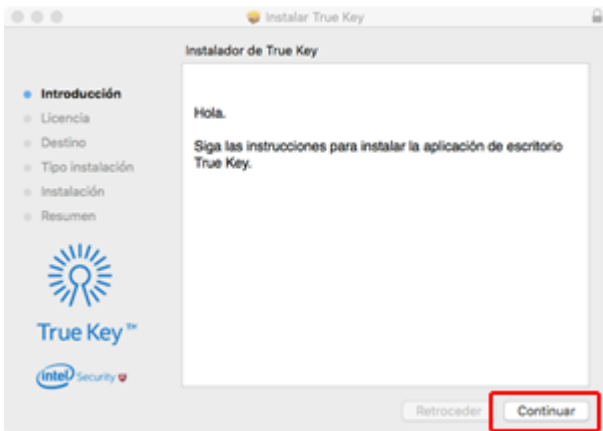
Instalar True Key

Instalador de True Key

Introducción
Licencia
Destino
Tipo instalación
Instalación
Resumen

True Key™

intel Security

Hola.

Siga las instrucciones para instalar la aplicación de escritorio True Key.

Retroceder
Continuar